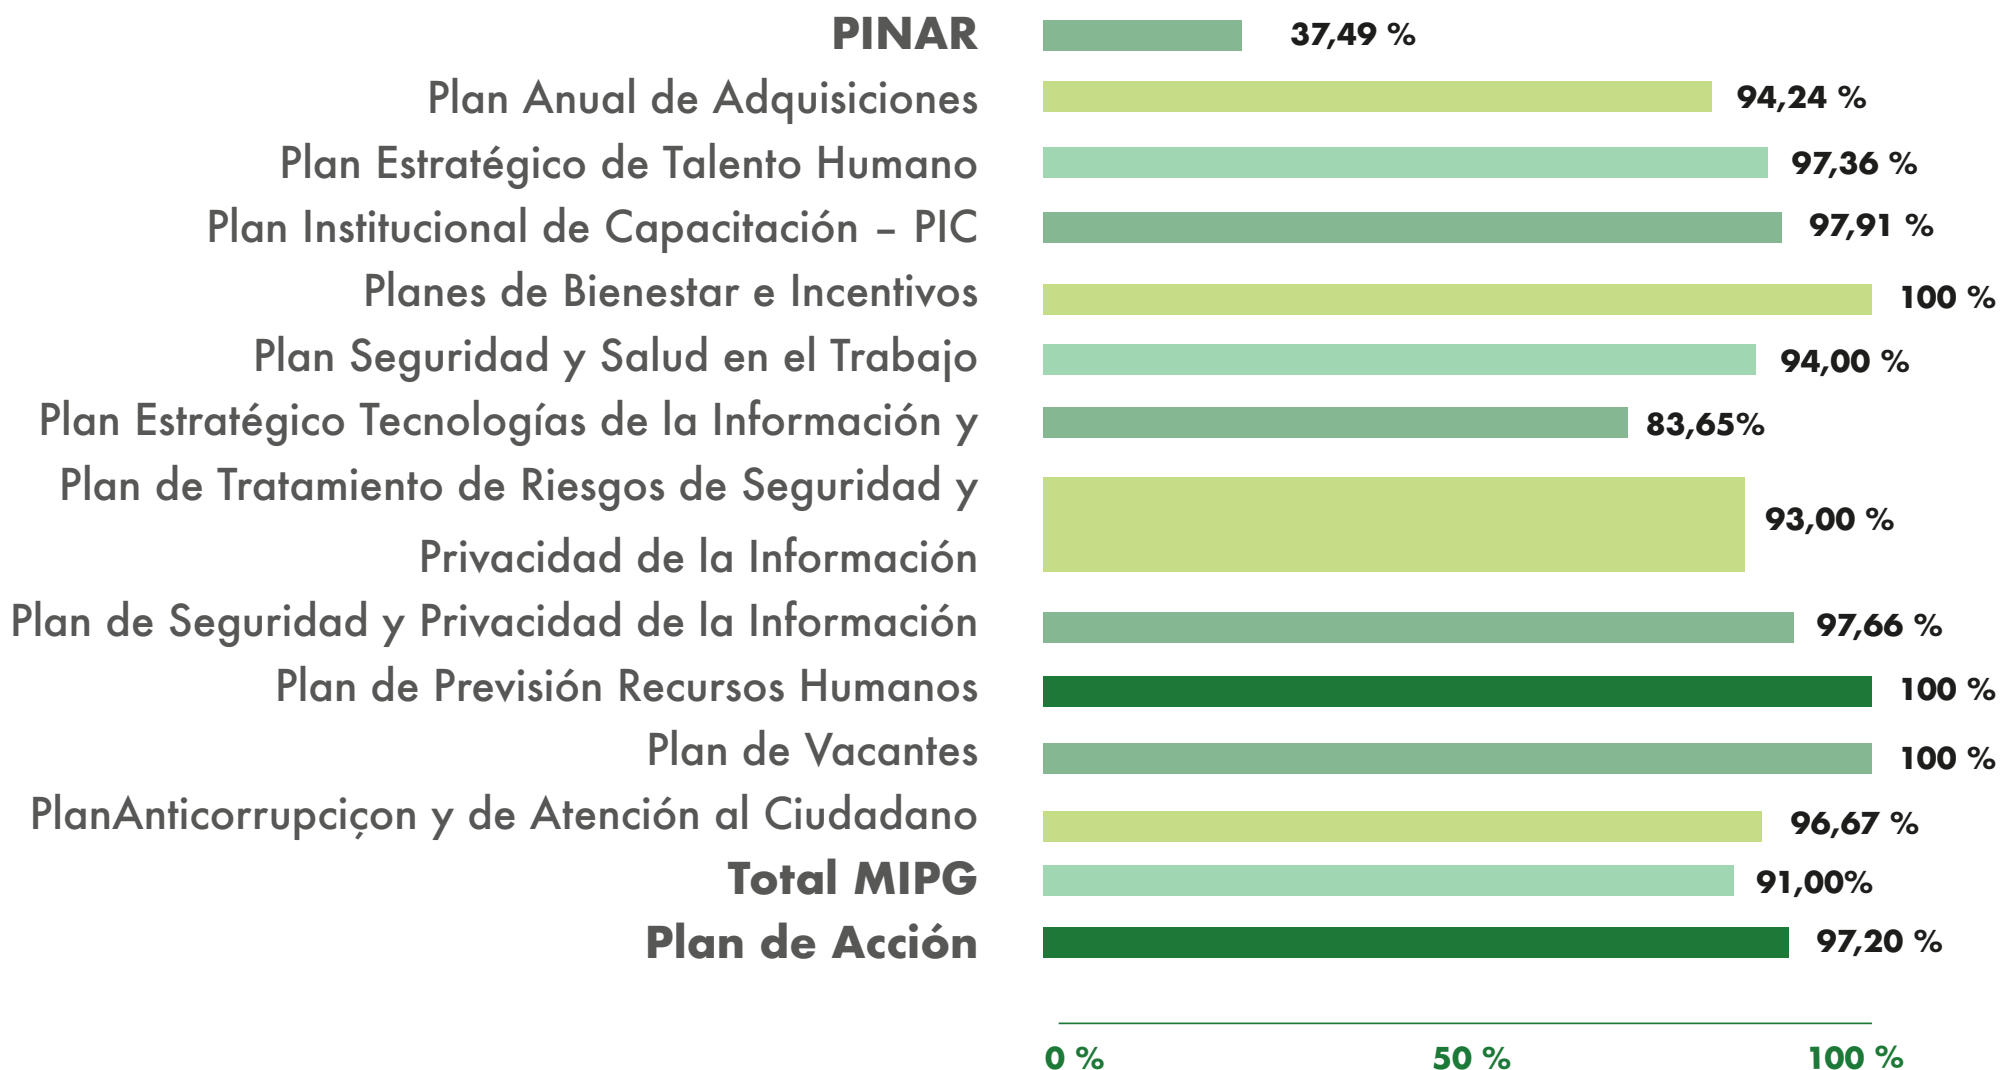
PINAR 37,49 %
Plan Anual de Adquisiciones 94,24 %
Plan Estratégico de Talento Humano 97,36 %
Plan Institucional de Capacitación – PIC 97,91 %
Planes de Bienestar e Incentivos 100 %
Plan Seguridad y Salud en el Trabajo 94,00 %
Plan Estratégico Tecnologías de la Información y 83,65%
Plan de Tratamiento de Riesgos de Seguridad y Privacidad de la Información 93,00 %
Plan de Seguridad y Privacidad de la Información 97,66 %
Plan de Previsión Recursos Humanos 100 %
Plan de Vacantes 100 %
PlanAnticorrupciçon y de Atención al Ciudadano 96,67 %
Total MIPG 91,00%
Plan de Acción 97,20 %

0 %
50 %
100 %